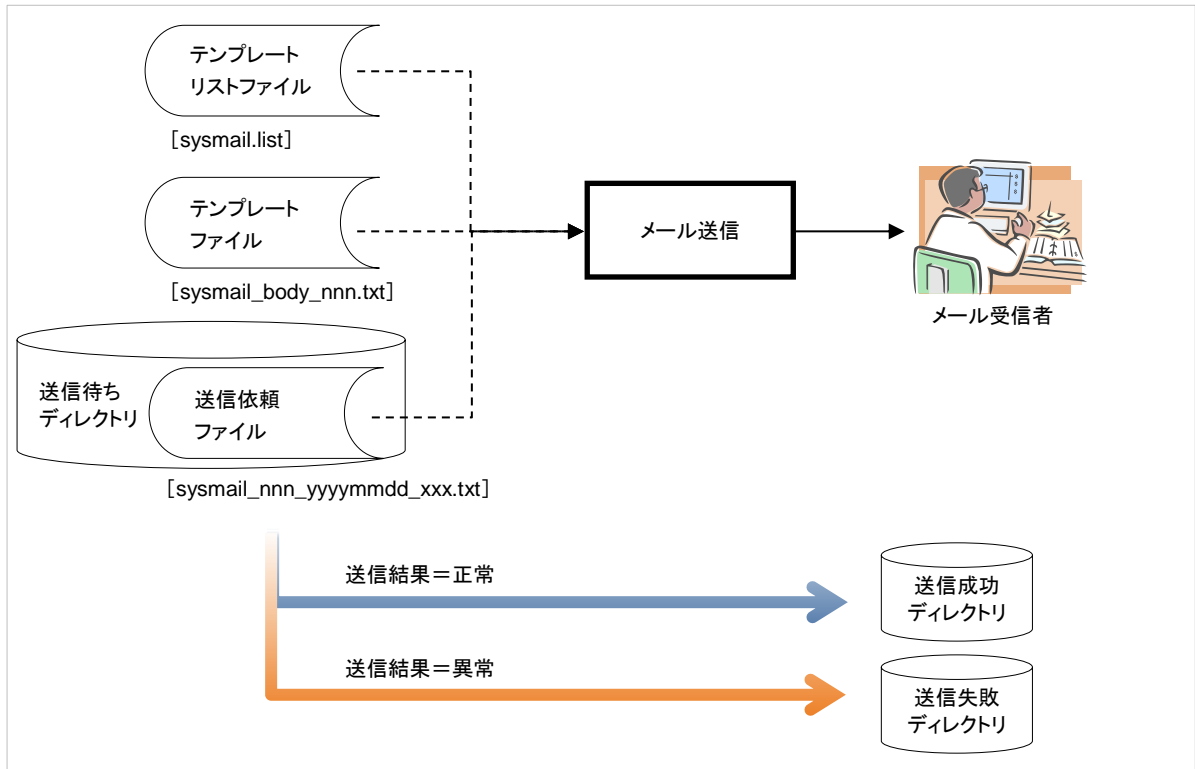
テンプレート
リストファイル

［sysmail.list］

テンプレート
ファイル

［sysmail_body_nnn.txt］

送信待ち
ディレクトリ

送信依頼
ファイル

［sysmail_nnn_yyyymmdd_xxx.txt］

メール送信

メール受信者

送信結果＝正常

送信成功
ディレクトリ

送信結果＝異常

送信失敗
ディレクトリ